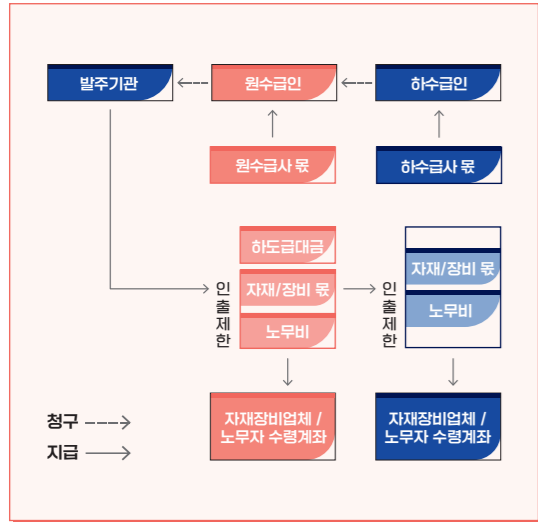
발주기관

원수급인

하수급인

원수급사 몫

하수급사 몫

하도급대금

자재/장비 몫

노무비

인출제한

자재/장비 몫

노무비

인출제한

자재장비업체 / 노무자 수령계좌

자재장비업체 / 노무자 수령계좌

청구

지급